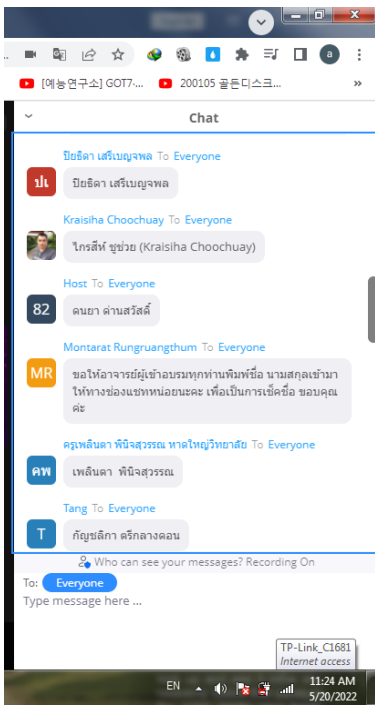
[에능연구소] GOT7-...
200105 골든디스크...
»

Chat

ปิยธิดา เสรีเบญจพล To Everyone
ปเ
ปิยธิดา เสรีเบญจพล

Kraisiha Choochuay To Everyone
ไกรสีห์ ชูช่วย (Kraisiha Choochuay)

Host To Everyone
82
ดนยา ด่านสวัสดิ์

Montarat Rungruangthum To Everyone
MR
ขอให้อาจารย์ผู้เข้าอบรมทุกท่านพิมพ์ชื่อ นามสกุลเข้ามาให้ทางช่องแชทหน่อยนะคะ เพื่อเป็นการเช็คชื่อ ขอบคุณค่ะ

ครูเพลินตา พินิจสุวรรณ หาดใหญ่วิทยาลัย To Everyone
คพ
เพลินตา พินิจสุวรรณ

Tang To Everyone
T
กัญชลิกา ตรีกลางดอน

Who can see your messages? Recording On
To: Everyone
Type message here ...

TP-Link_C1681
Internet access

EN
11:24 AM
5/20/2022